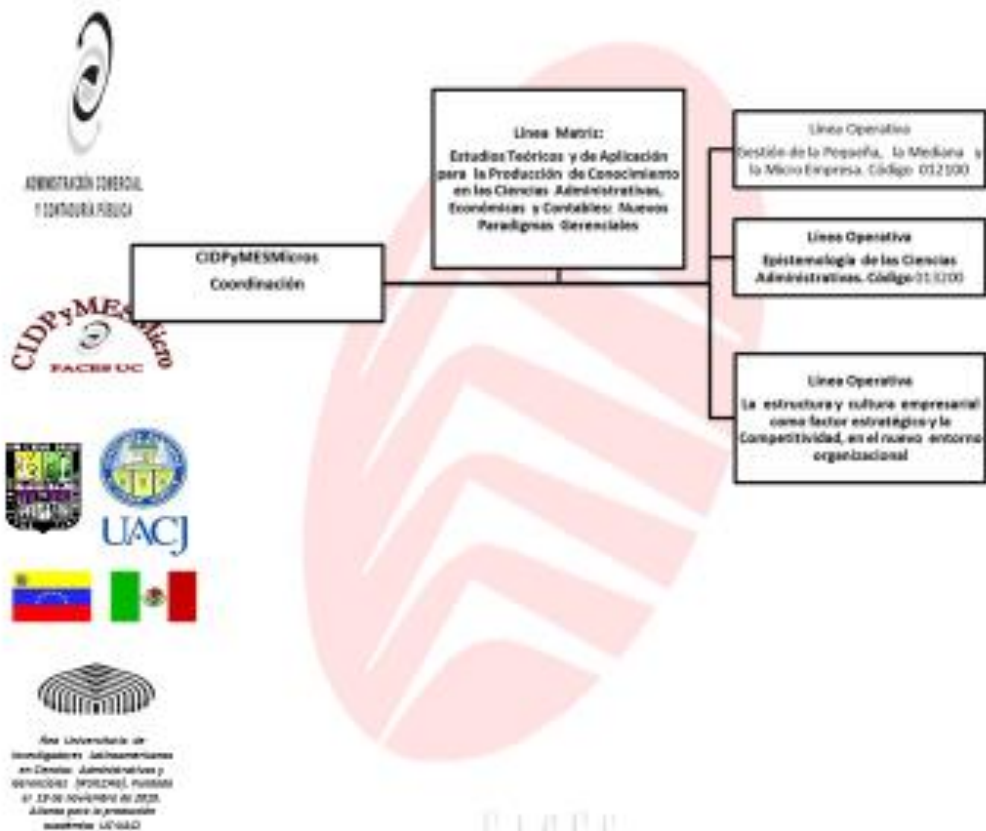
ADMINISTRACIÓN COMERCIAL Y CONTADURÍA PÚBLICA

CIDPyMESMicro

FACES UC

UACJ

Red Universitaria de Investigadores Latinoamericanos en Ciencias Administrativas y Gerenciales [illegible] 17-19 de noviembre de 2020 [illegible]

CIDPyMESMicros
Coordinación

Línea Matriz:
Estudios Teóricos y de Aplicación para la Producción de Conocimiento en las Ciencias Administrativas, Económicas y Contables: Nuevos Paradigmas Gerenciales

Línea Operativa
Gestión de la Pequeña, la Mediana y la Micro Empresa. Código 012100

Línea Operativa
Epistemología de las Ciencias Administrativas. Código 013200

Línea Operativa
La estructura y cultura empresarial como factor estratégico y la Competitividad, en el nuevo entorno organizacional